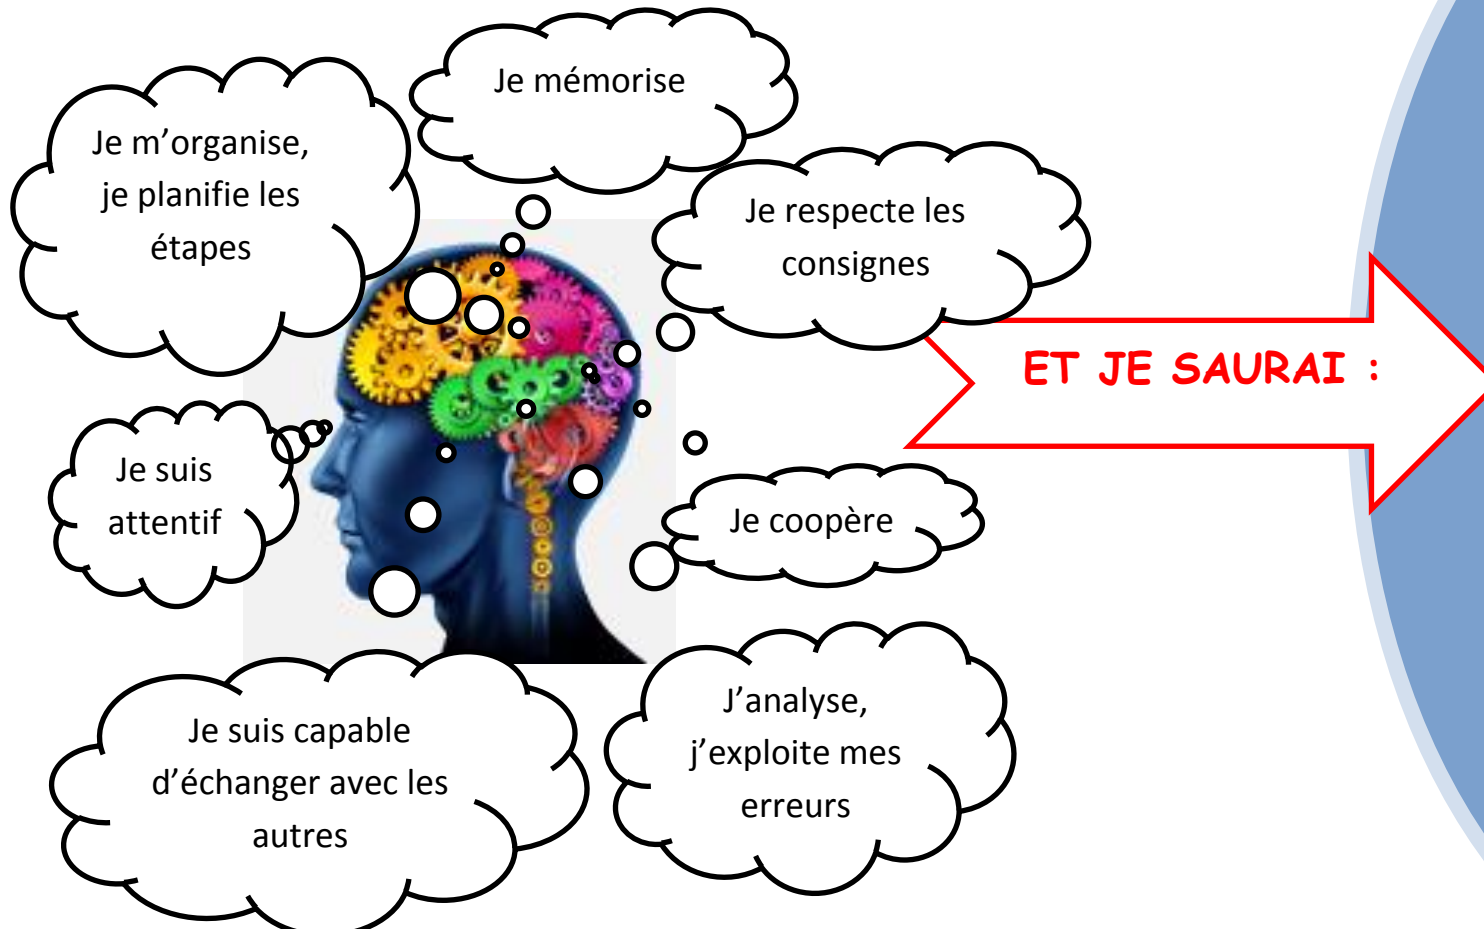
Je m'organise, je planifie les étapes

Je mémorise

Je respecte les consignes

ET JE SAURAI :

Je suis attentif

Je coopère

Je suis capable d'échanger avec les autres

J'analyse, j'exploite mes erreurs